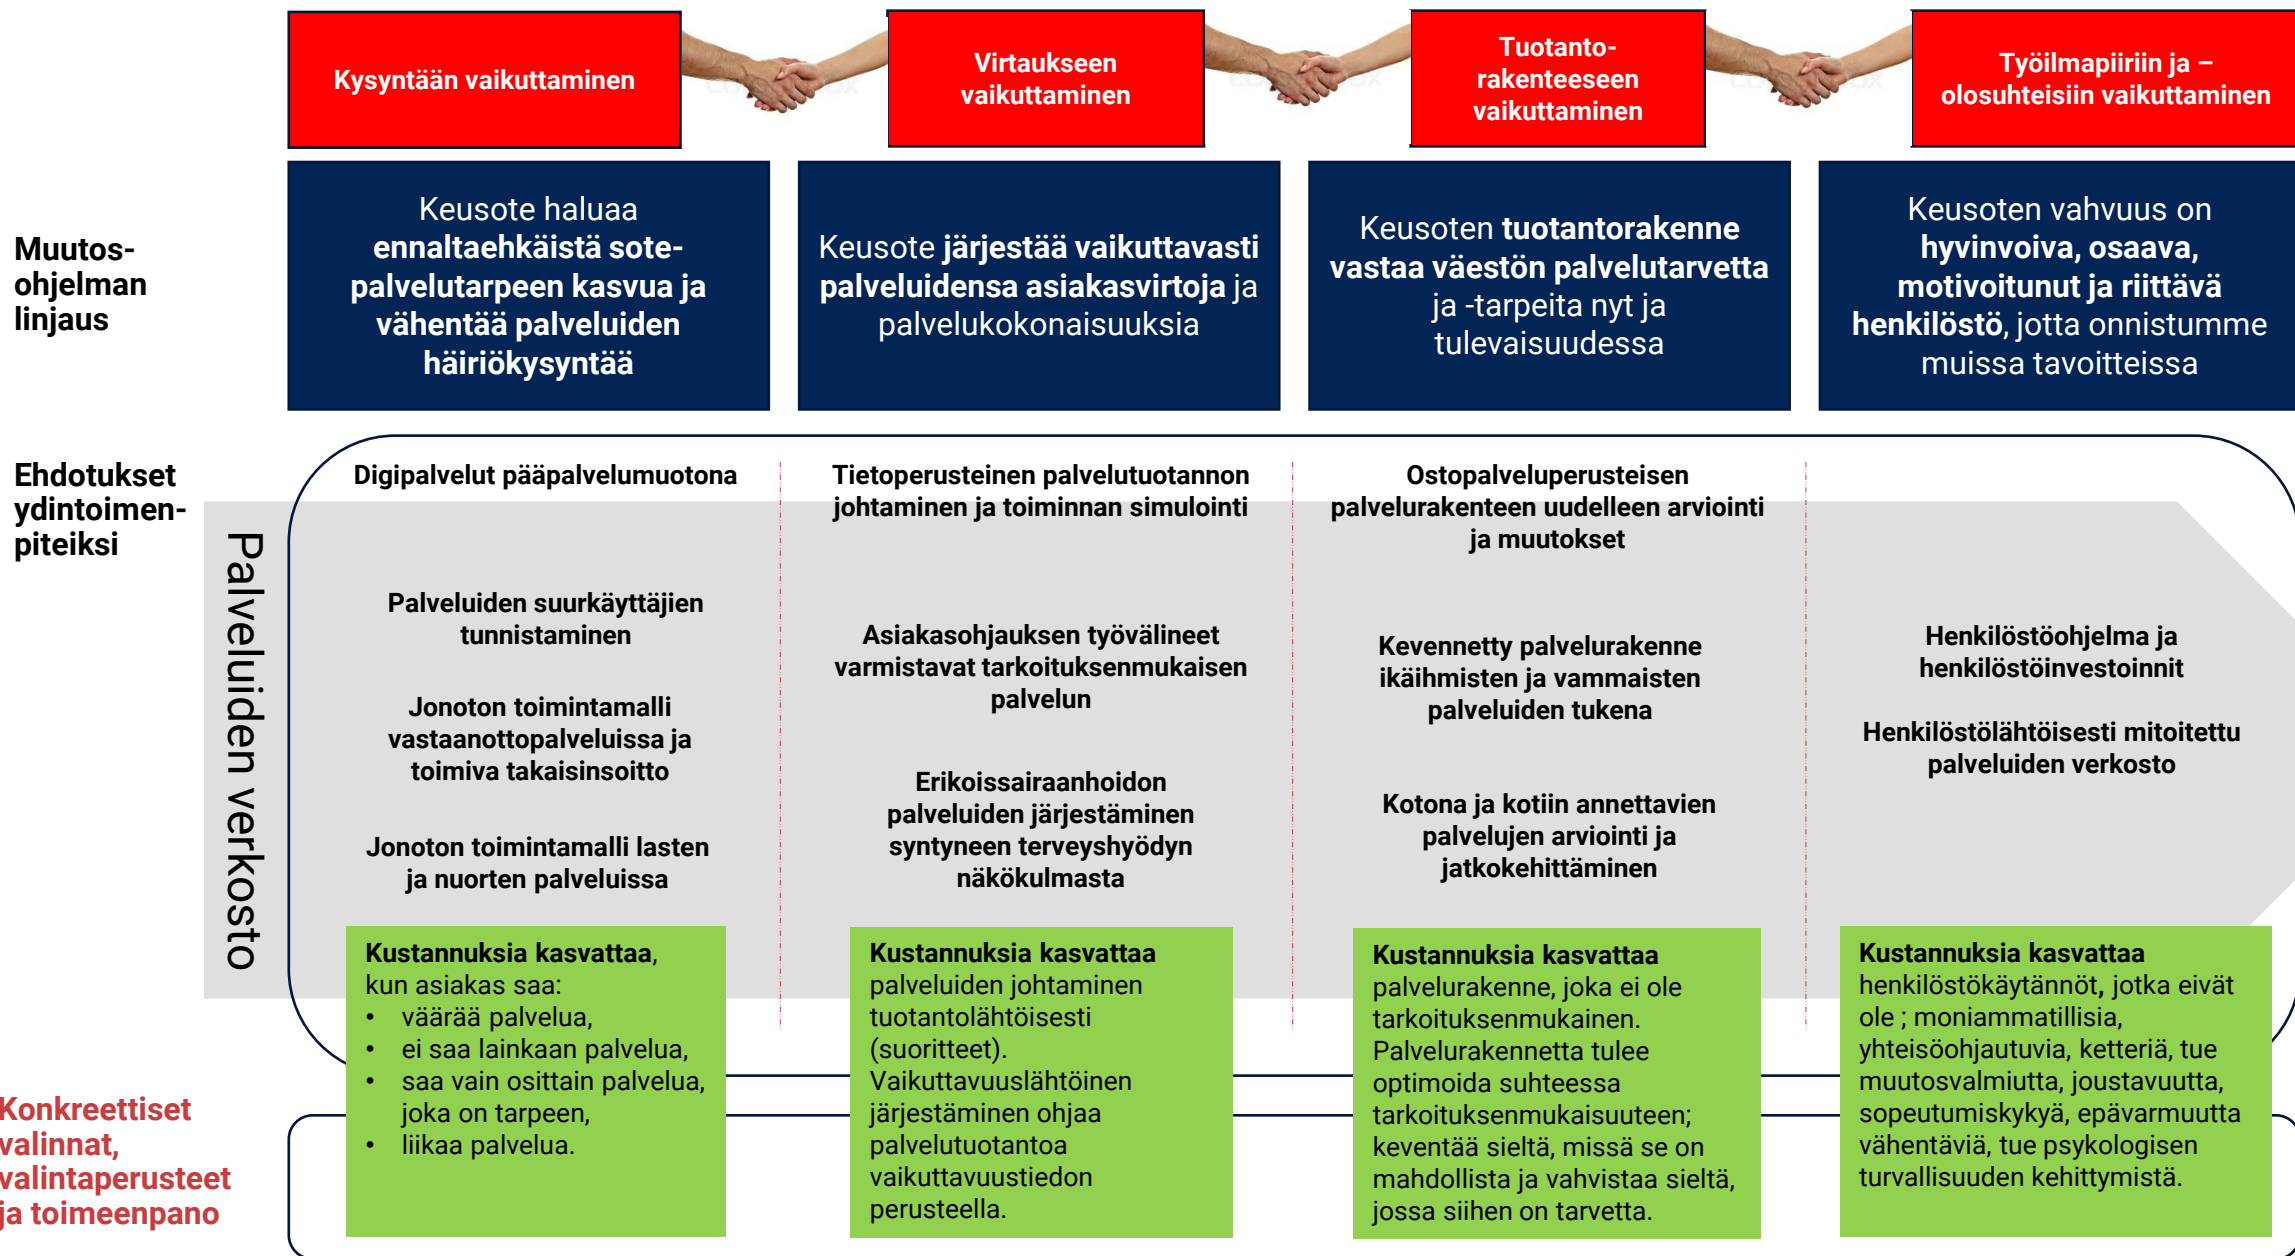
Kysyntään vaikuttaminen

Virtaukseen vaikuttaminen

Tuotanto-rakenteeseen vaikuttaminen

Työilmapiiriin ja – olosuhteisiin vaikuttaminen

Muutos-ohjelman linjaus

Keusote haluaa ennaltaehkäistä sote-palvelutarpeen kasvua ja vähentää palveluiden häiriökysyntää

Keusote järjestää vaikuttavasti palveluidensa asiakasvirtoja ja palvelukokonaisuuksia

Keusoten tuotantorakenne vastaa väestön palvelutarvetta ja -tarpeita nyt ja tulevaisuudessa

Keusoten vahvuus on hyvinvoiva, osaava, motivoitunut ja riittävä henkilöstö, jotta onnistumme muissa tavoitteissa

Ehdotukset ydintoimen-piteiksi

Palveluiden verkosto

Digipalvelut pääpalvelumuotona

Palveluiden suurkäyttäjien tunnistaminen

Jonoton toimintamalli vastaanottopalveluissa ja toimiva takaisinsoitto

Jonoton toimintamalli lasten ja nuorten palveluissa

Tietoperusteinen palvelutuotannon johtaminen ja toiminnan simulointi

Asiakasohjauksen työvälineet varmistavat tarkoituksenmukaisen palvelun

Erikoissairaanhoidon palveluiden järjestäminen syntyneen terveyshyödyn näkökulmasta

Ostopalveluperusteisen palvelurakenteen uudelleen arviointi ja muutokset

Kevennetty palvelurakenne ikäihmisten ja vammaisten palveluiden tukena

Kotona ja kotiin annettavien palvelujen arviointi ja jatkokehittäminen

Henkilöstöohjelma ja henkilöstöinvestoinnit

Henkilöstölähtöisesti mitoitettu palveluiden verkosto

Konkreettiset valinnat, valintaperusteet ja toimeenpano

Kustannuksia kasvattaa, kun asiakas saa:
• väärää palvelua,
• ei saa lainkaan palvelua,
• saa vain osittain palvelua, joka on tarpeen,
• liikaa palvelua.

Kustannuksia kasvattaa palveluiden johtaminen tuotantolähtöisesti (suoritteet). Vaikuttavuuslähtöinen järjestäminen ohjaa palvelutuotantoa vaikuttavuustiedon perusteella.

Kustannuksia kasvattaa palvelurakenne, joka ei ole tarkoituksenmukainen. Palvelurakennetta tulee optimoida suhteessa tarkoituksenmukaisuuteen; keventää sieltä, missä se on mahdollista ja vahvistaa sieltä, jossa siihen on tarvetta.

Kustannuksia kasvattaa henkilöstökäytännöt, jotka eivät ole ; moniammatillisia, yhteisöohjautuvia, ketteriä, tue muutosvalmiutta, joustavuutta, sopeutumiskykyä, epävarmuutta vähentäviä, tue psykologisen turvallisuuden kehittymistä.